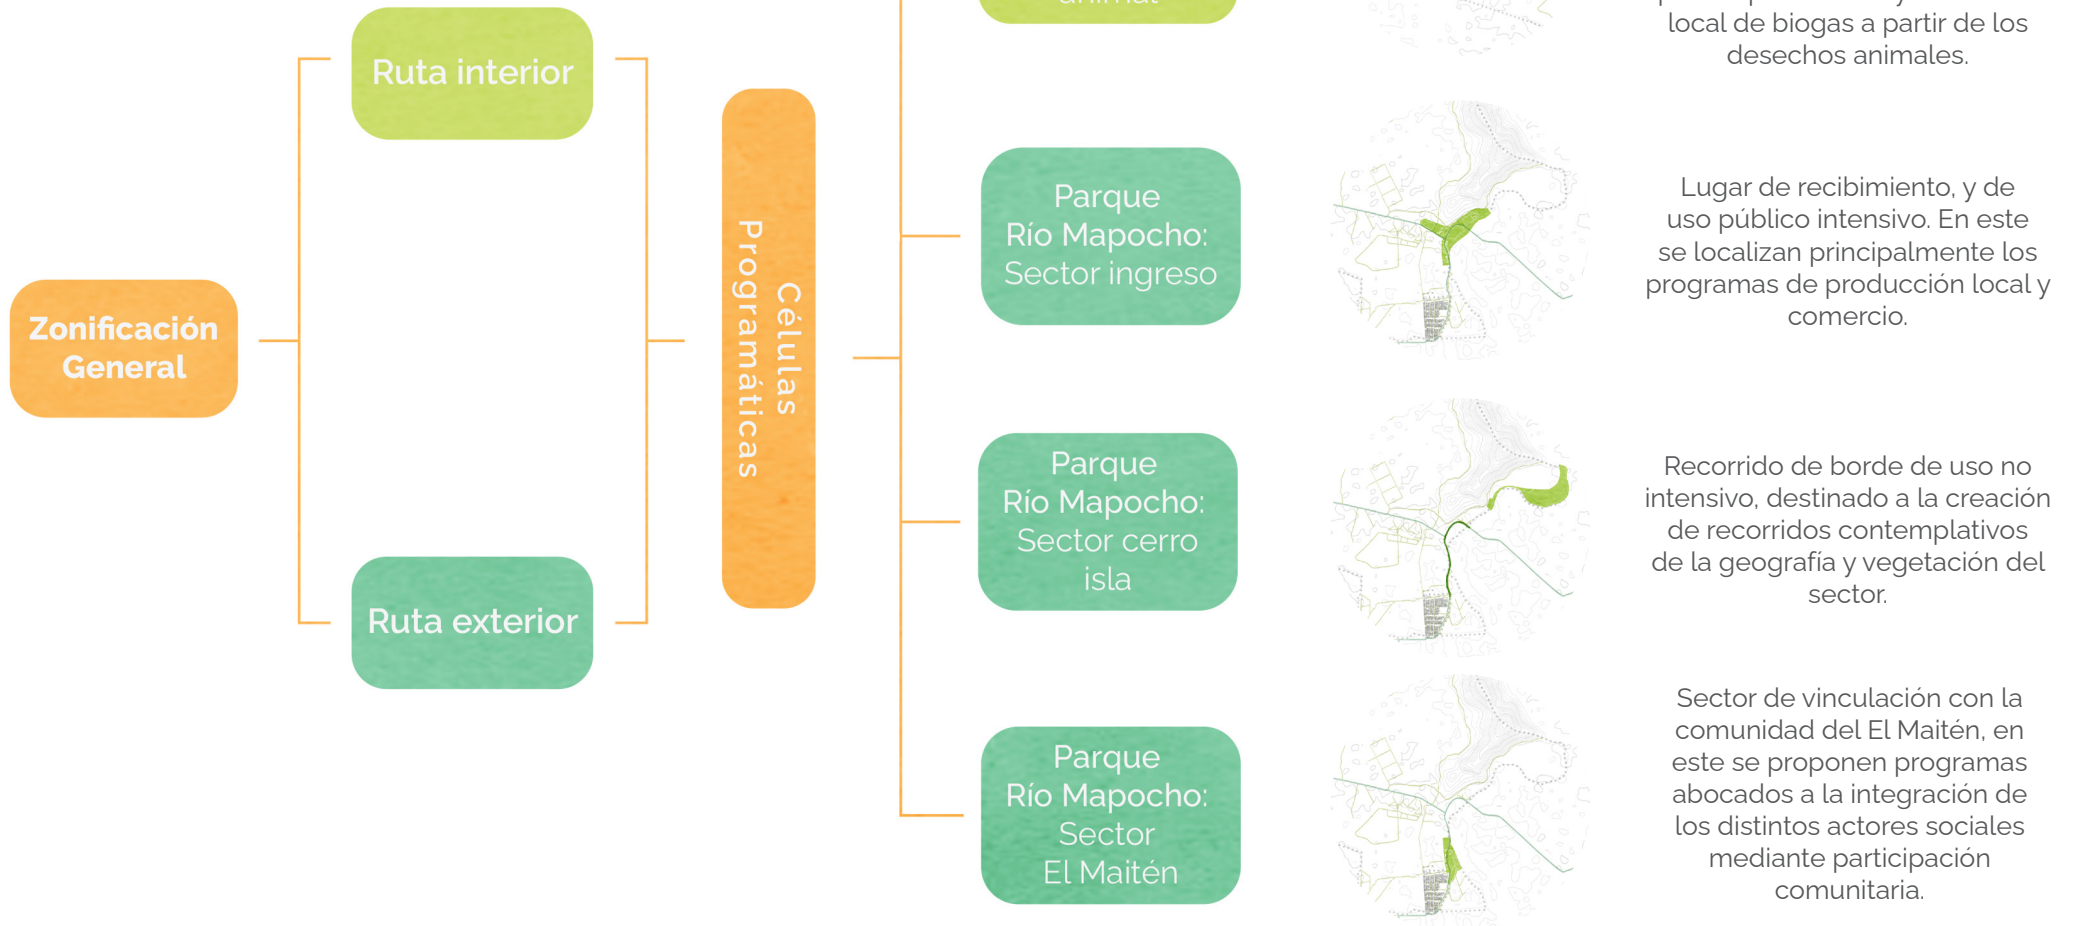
Zonificación General

Ruta interior

Ruta exterior

Células Programáticas

animal

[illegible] local de biogas a partir de los desechos animales.

Parque Río Mapocho: Sector ingreso

Lugar de recibimiento, y de uso público intensivo. En este se localizan principalmente los programas de producción local y comercio.

Parque Río Mapocho: Sector cerro isla

Recorrido de borde de uso no intensivo, destinado a la creación de recorridos contemplativos de la geografía y vegetación del sector.

Parque Río Mapocho: Sector El Maitén

Sector de vinculación con la comunidad del El Maitén, en este se proponen programas abocados a la integración de los distintos actores sociales mediante participación comunitaria.